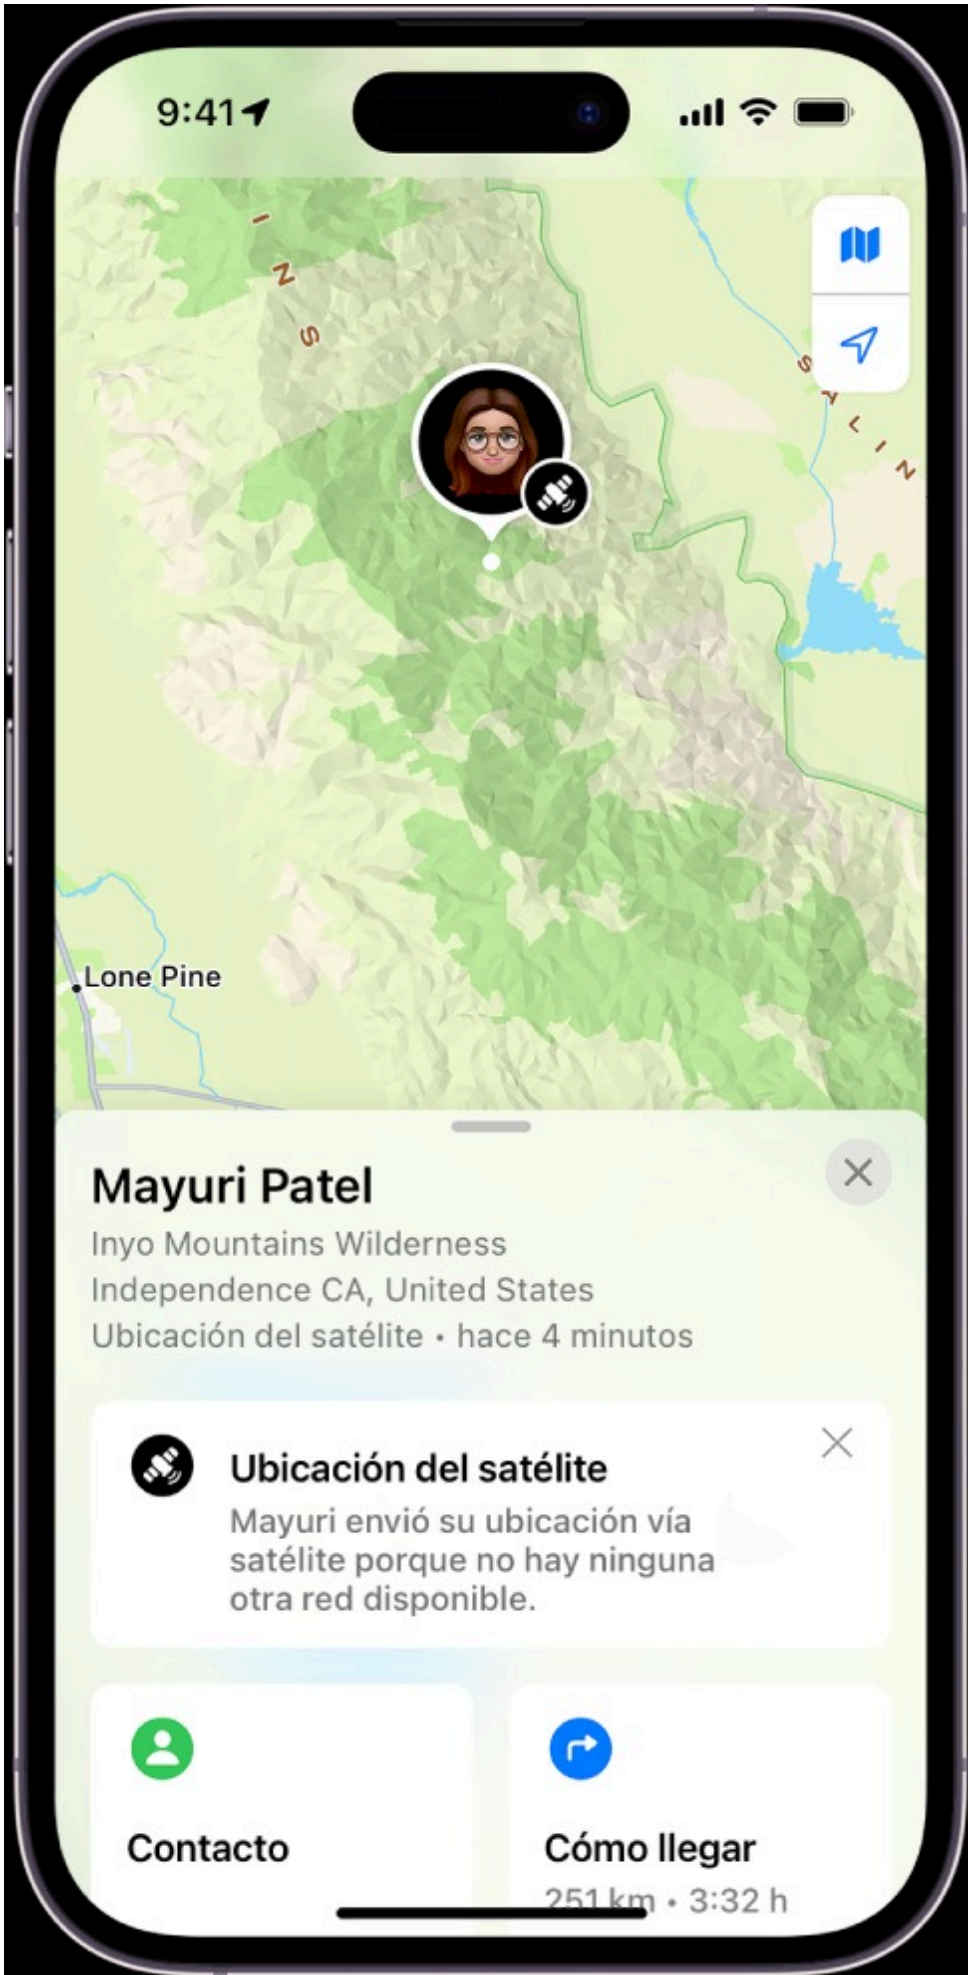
9:41

I N S

S A L I N

Lone Pine

Mayuri Patel

Inyo Mountains Wilderness
Independence CA, United States
Ubicación del satélite • hace 4 minutos

Ubicación del satélite

Mayuri envió su ubicación vía satélite porque no hay ninguna otra red disponible.

Contacto

Cómo llegar

251 km • 3:32 h